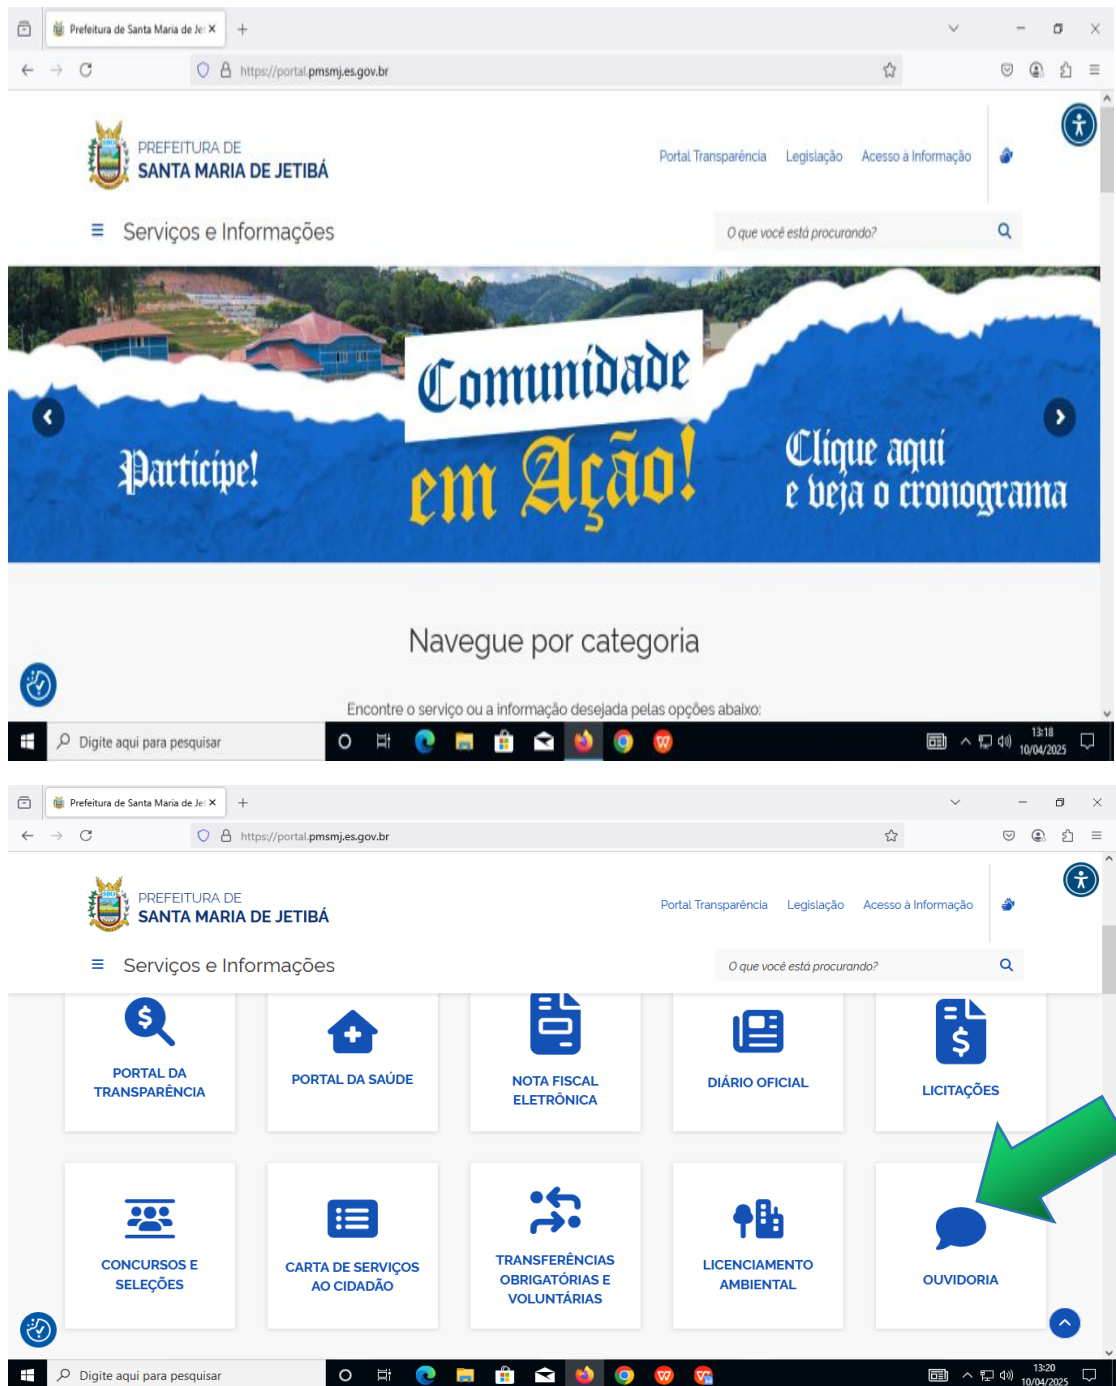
Prefeitura de Santa Maria de Je ×
+
https://portal.pmsmj.es.gov.br

PREFEITURA DE
SANTA MARIA DE JETIBÁ

Portal Transparência Legislação Acesso à Informação

Serviços e Informações

O que você está procurando?

Comunidade em Ação!

Participe!

Clique aqui e veja o cronograma

Navegue por categoria

Encontre o serviço ou a informação desejada pelas opções abaixo:

Digite aqui para pesquisar

13:18
10/04/2025

Prefeitura de Santa Maria de Je ×
+
https://portal.pmsmj.es.gov.br

PREFEITURA DE
SANTA MARIA DE JETIBÁ

Portal Transparência Legislação Acesso à Informação

Serviços e Informações

O que você está procurando?

PORTAL DA TRANSPARÊNCIA

PORTAL DA SAÚDE

NOTA FISCAL ELETRÔNICA

DIÁRIO OFICIAL

LICITAÇÕES

CONCURSOS E SELEÇÕES

CARTA DE SERVIÇOS AO CIDADÃO

TRANSFERÊNCIAS OBRIGATÓRIAS E VOLUNTÁRIAS

LICENCIAMENTO AMBIENTAL

OUVIDORIA

Digite aqui para pesquisar

13:20
10/04/2025